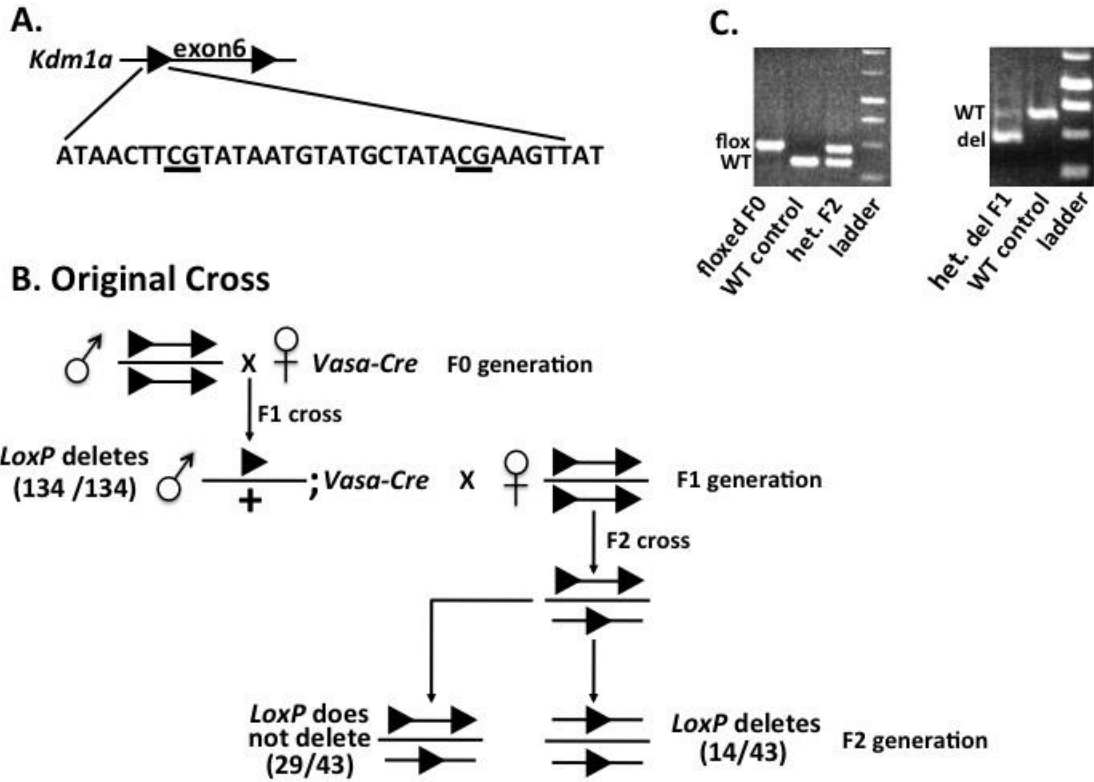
A.

Kdm1a

exon6

ATAACTTCGTATAATGTATGCTATACGAAGTTAT

C.

flox

WT

floxed F0

WT control

het. F2

ladder

WT

del

het. del F1

WT control

ladder

B. Original Cross

♂ X ♀ Vasa-Cre F0 generation

F1 cross

LoxP deletes (134 /134) ♂ + ; Vasa-Cre X ♀ F1 generation

F2 cross

LoxP does not delete (29/43)

LoxP deletes (14/43)

F2 generation